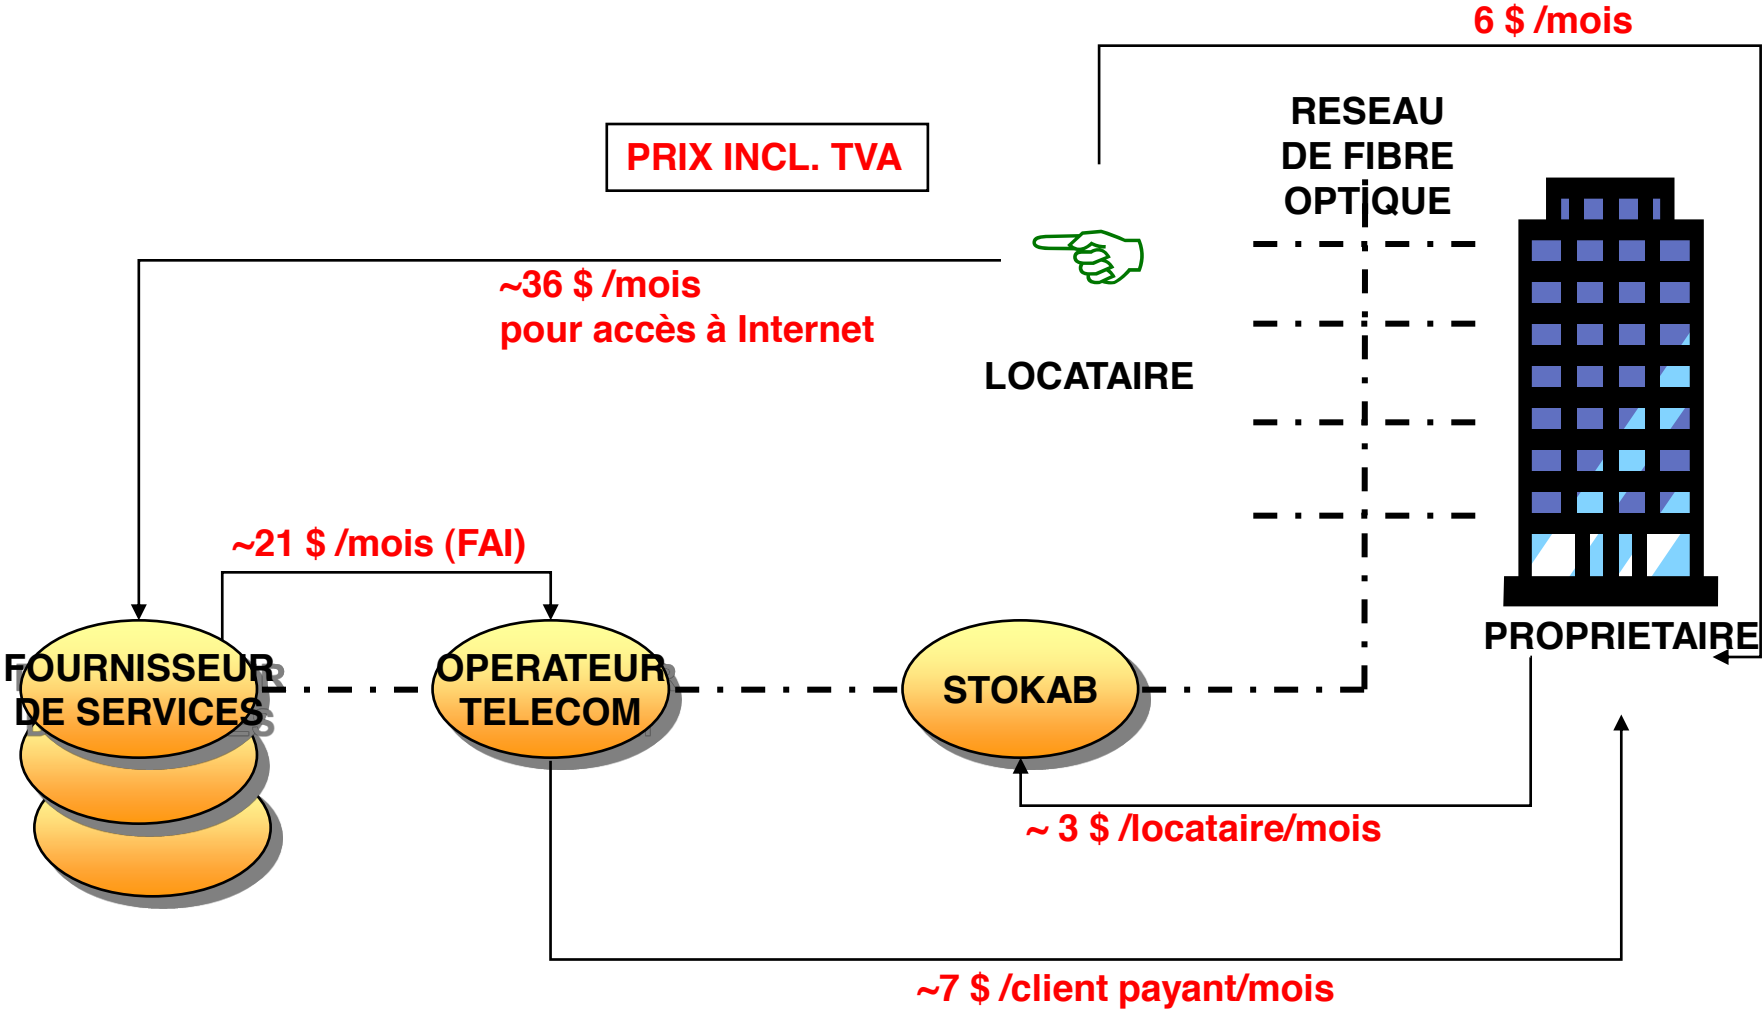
6 $ /mois

PRIX INCL. TVA

RESEAU DE FIBRE OPTIQUE

~36 $ /mois
pour accès à Internet

LOCATAIRE

~21 $ /mois (FAI)

FOURNISSEUR DE SERVICES

OPERATEUR TELECOM

STOKAB

PROPRIETAIRE

~ 3 $ /locataire/mois

~7 $ /client payant/mois